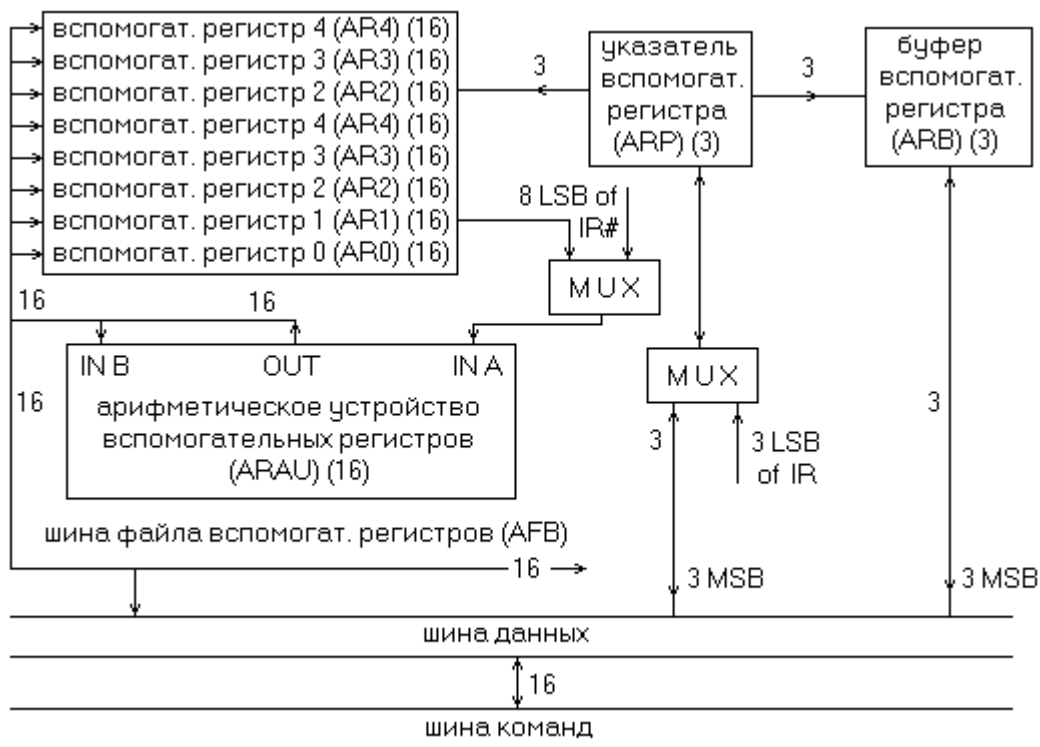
вспомогат. регистр 4 (AR4) (16)
вспомогат. регистр 3 (AR3) (16)
вспомогат. регистр 2 (AR2) (16)
вспомогат. регистр 4 (AR4) (16)
вспомогат. регистр 3 (AR3) (16)
вспомогат. регистр 2 (AR2) (16)
вспомогат. регистр 1 (AR1) (16)
вспомогат. регистр 0 (AR0) (16)

3

указатель вспомогат. регистра (ARP) (3)

3

буфер вспомогат. регистра (ARB) (3)

8 LSB of IR#

MUX

16

16

IN B

OUT

IN A

16

арифметическое устройство вспомогательных регистров (ARAU) (16)

MUX

3

3 LSB of IR

3

шина файла вспомогат. регистров (AFB)

16

3 MSB

3 MSB

шина данных

16

шина команд